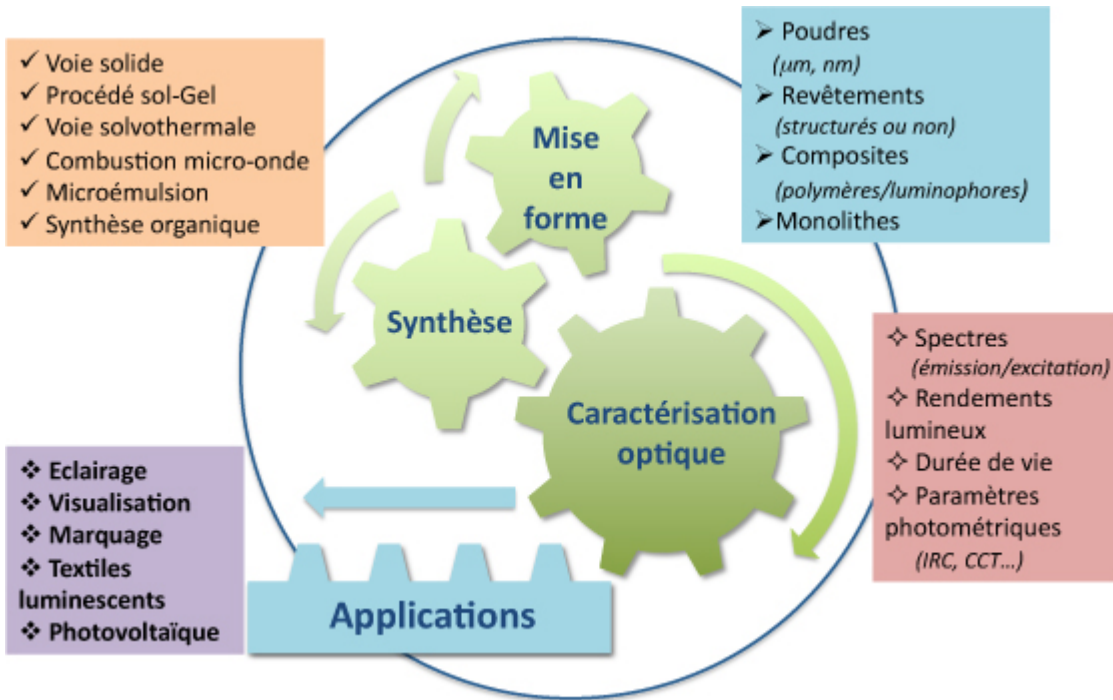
✓ Voie solide
✓ Procédé sol-Gel
✓ Voie solvothermale
✓ Combustion micro-onde
✓ Microémulsion
✓ Synthèse organique

➢ Poudres
(µm, nm)
➢ Revêtements
(structurés ou non)
➢ Composites
(polymères/luminophores)
➢ Monolithes

Mise en forme

Synthèse

Caractérisation optique

✧ Spectres
(émission/excitation)
✧ Rendements lumineux
✧ Durée de vie
✧ Paramètres photométriques
(IRC, CCT…)

❖ Eclairage
❖ Visualisation
❖ Marquage
❖ Textiles luminescents
❖ Photovoltaïque

Applications